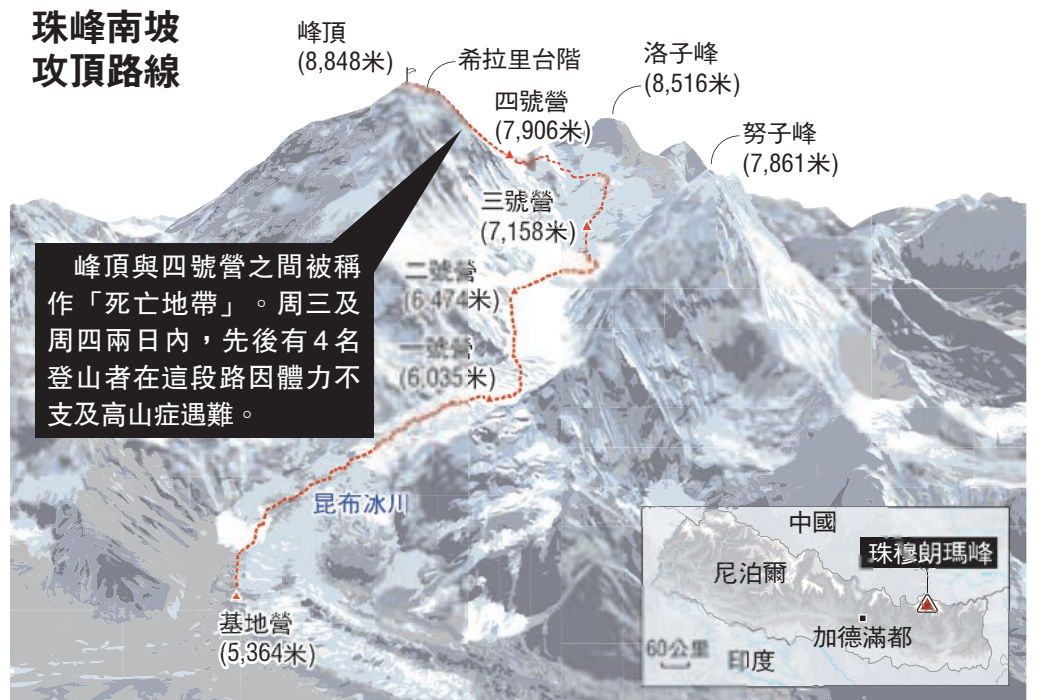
珠峰南坡
攻頂路線

峰頂
(8,848米)

希拉里台階

洛子峰
(8,516米)

四號營
(7,906米)

努子峰
(7,861米)

三號營
(7,158米)

峰頂與四號營之間被稱作「死亡地帶」。周三及周四兩日內，先後有4名登山者在這段路因體力不支及高山症遇難。

二號營
(6,474米)

一號營
(6,035米)

昆布冰川

基地營
(5,364米)

中國
珠穆朗瑪峰
尼泊爾
加德滿都
60公里
印度